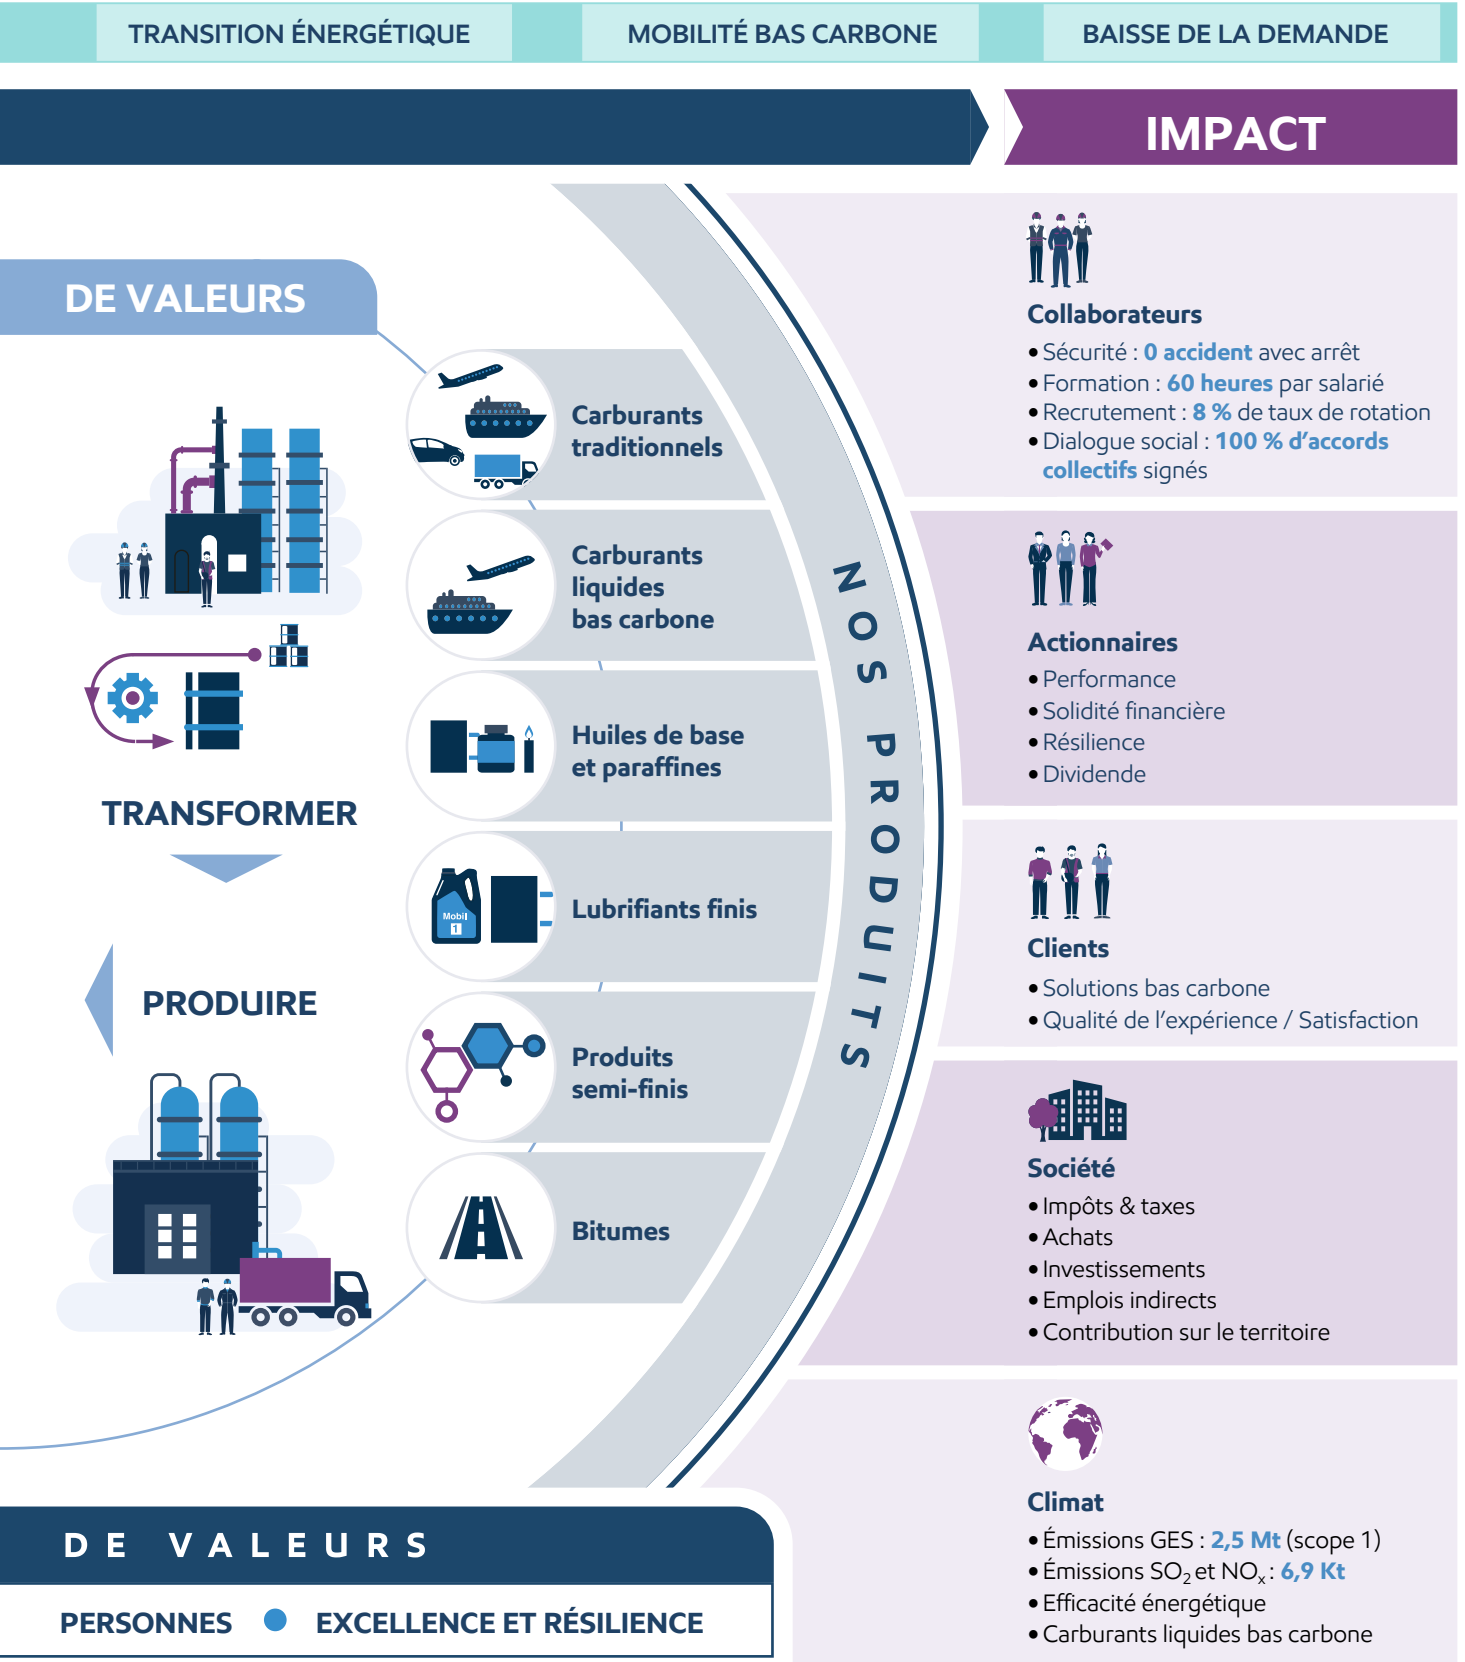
TRANSITION ÉNERGÉTIQUE
MOBILITÉ BAS CARBONE
BAISSE DE LA DEMANDE

IMPACT

DE VALEURS

TRANSFORMER

PRODUIRE

Carburants traditionnels

Carburants liquides bas carbone

Huiles de base et paraffines

Mobil 1

Lubrifiants finis

Produits semi-finis

Bitumes

NOS PRODUITS

Collaborateurs
• Sécurité : 0 accident avec arrêt
• Formation : 60 heures par salarié
• Recrutement : 8 % de taux de rotation
• Dialogue social : 100 % d'accords collectifs signés

Actionnaires
• Performance
• Solidité financière
• Résilience
• Dividende

Clients
• Solutions bas carbone
• Qualité de l'expérience / Satisfaction

Société
• Impôts & taxes
• Achats
• Investissements
• Emplois indirects
• Contribution sur le territoire

Climat
• Émissions GES : 2,5 Mt (scope 1)
• Émissions $SO_2$ et $NO_x$ : 6,9 Kt
• Efficacité énergétique
• Carburants liquides bas carbone

DE VALEURS

PERSONNES • EXCELLENCE ET RÉSILIENCE